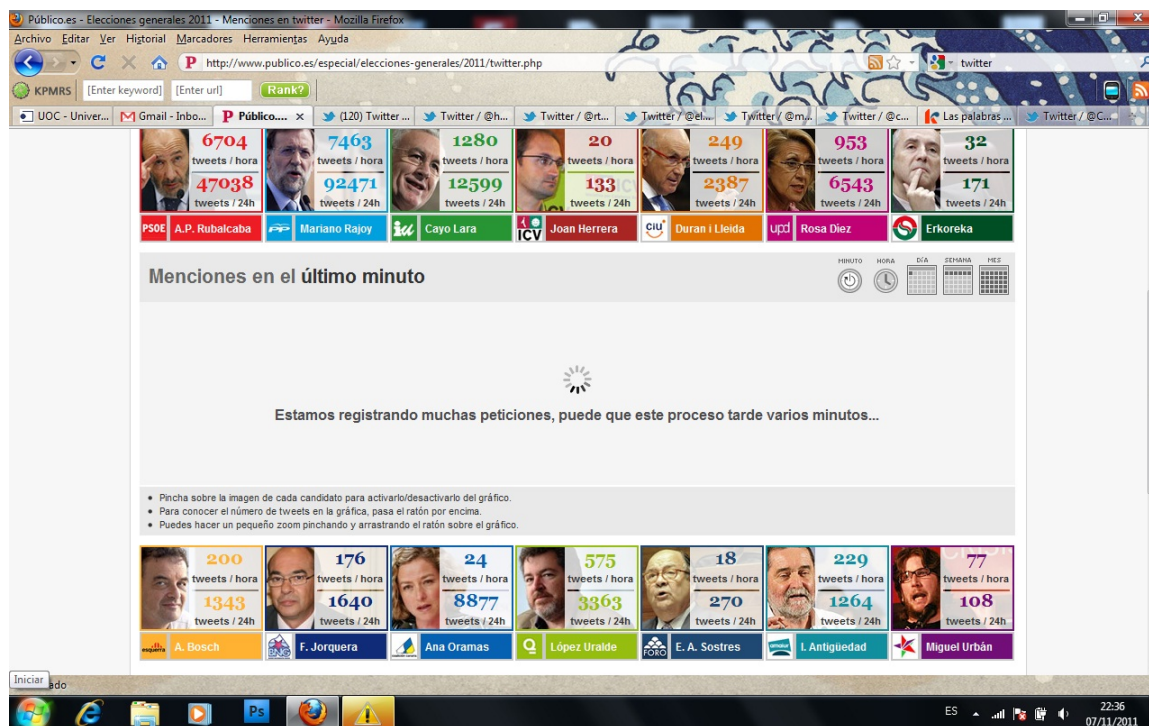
Público.es - Elecciones generales 2011 - Menciones en twitter - Mozilla Firefox

Archivo Editar Ver Historial Marcadores Herramientas Ayuda

http://www.publico.es/especial/elecciones-generales/2011/twitter.php

twitter

KPMRS [Enter keyword] [Enter url] Rank?

UOC - Univer... Gmail - Inbo... Público.... (120) Twitter ... Twitter / @h... Twitter / @rt... Twitter / @el... Twitter / @m... Twitter / @c... Las palabras ... Twitter / @C...

| 6704 tweets / hora 47038 tweets / 24h | 7463 tweets / hora 92471 tweets / 24h | 1280 tweets / hora 12599 tweets / 24h | 20 tweets / hora 133 tweets / 24h | 249 tweets / hora 2387 tweets / 24h | 953 tweets / hora 6543 tweets / 24h | 32 tweets / hora 171 tweets / 24h |
|---|---|---|---|---|---|---|
| PSOE A.P. Rubalcaba | Mariano Rajoy | Cayo Lara | ICV Joan Herrera | CiU Duran i Lleida | upd Rosa Díez | Erkoreka |

Menciones en el último minuto

MINUTO HORA DÍA SEMANA MES

Estamos registrando muchas peticiones, puede que este proceso tarde varios minutos...

• Pincha sobre la imagen de cada candidato para activarlo/desactivarlo del gráfico.
• Para conocer el número de tweets en la gráfica, pasa el ratón por encima.
• Puedes hacer un pequeño zoom pinchando y arrastrando el ratón sobre el gráfico.

| 200 tweets / hora 1343 tweets / 24h | 176 tweets / hora 1640 tweets / 24h | 24 tweets / hora 8877 tweets / 24h | 575 tweets / hora 3363 tweets / 24h | 18 tweets / hora 270 tweets / 24h | 229 tweets / hora 1264 tweets / 24h | 77 tweets / hora 108 tweets / 24h |
|---|---|---|---|---|---|---|
| esquerra A. Bosch | BNG F. Jorquera | Ana Oramas | López Uralde | FORO E. A. Sostres | I. Antigüedad | Miguel Urbán |

Iniciar ado

ES 22:36 07/11/2011